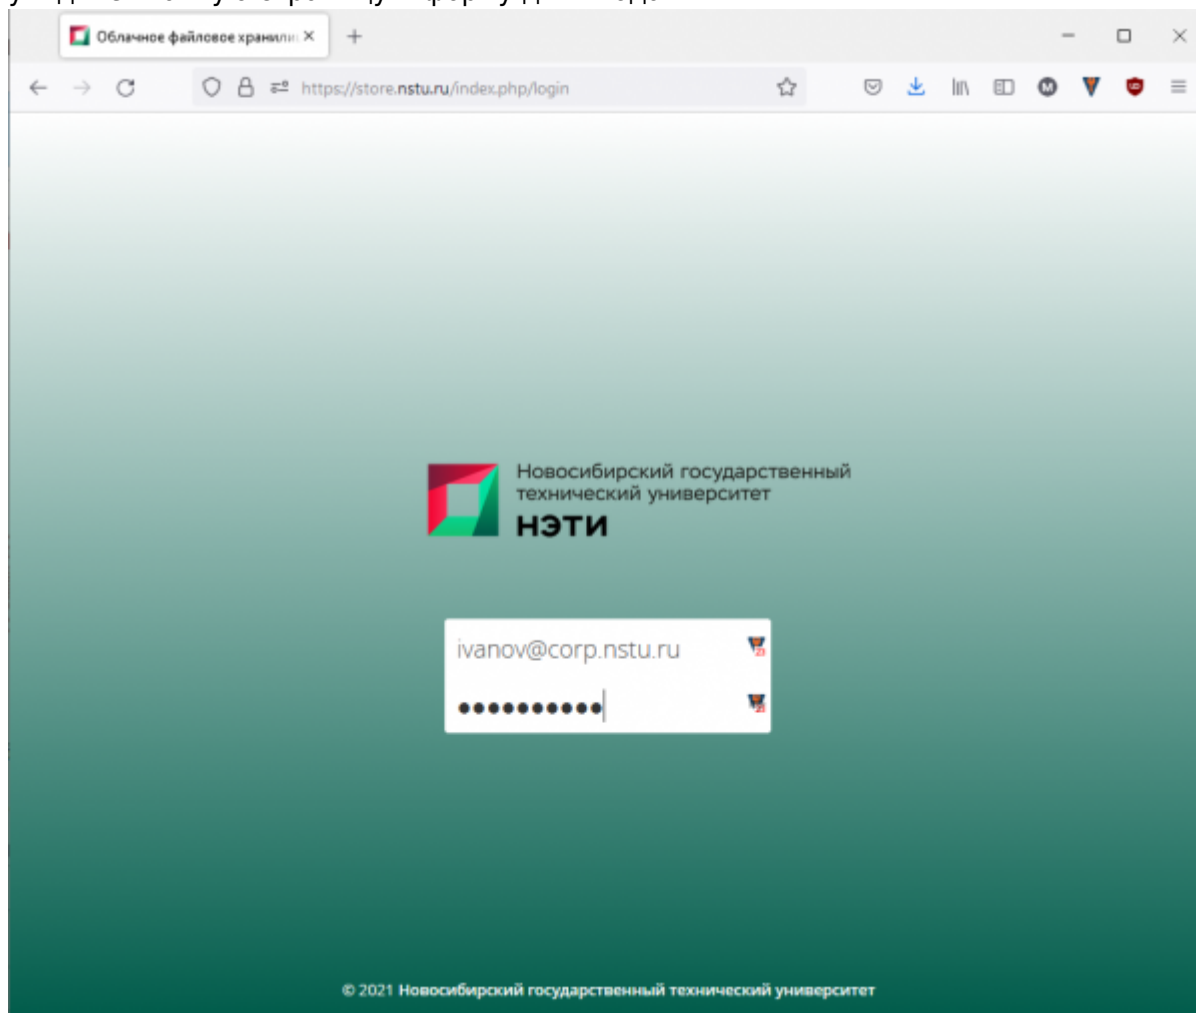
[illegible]

Облачное файловое хранил

https://store.nstu.ru/index.php/login

Новосибирский государственный технический университет
НЭТИ

ivanov@corp.nstu.ru

••••••••••

© 2021 Новосибирский государственный технический университет